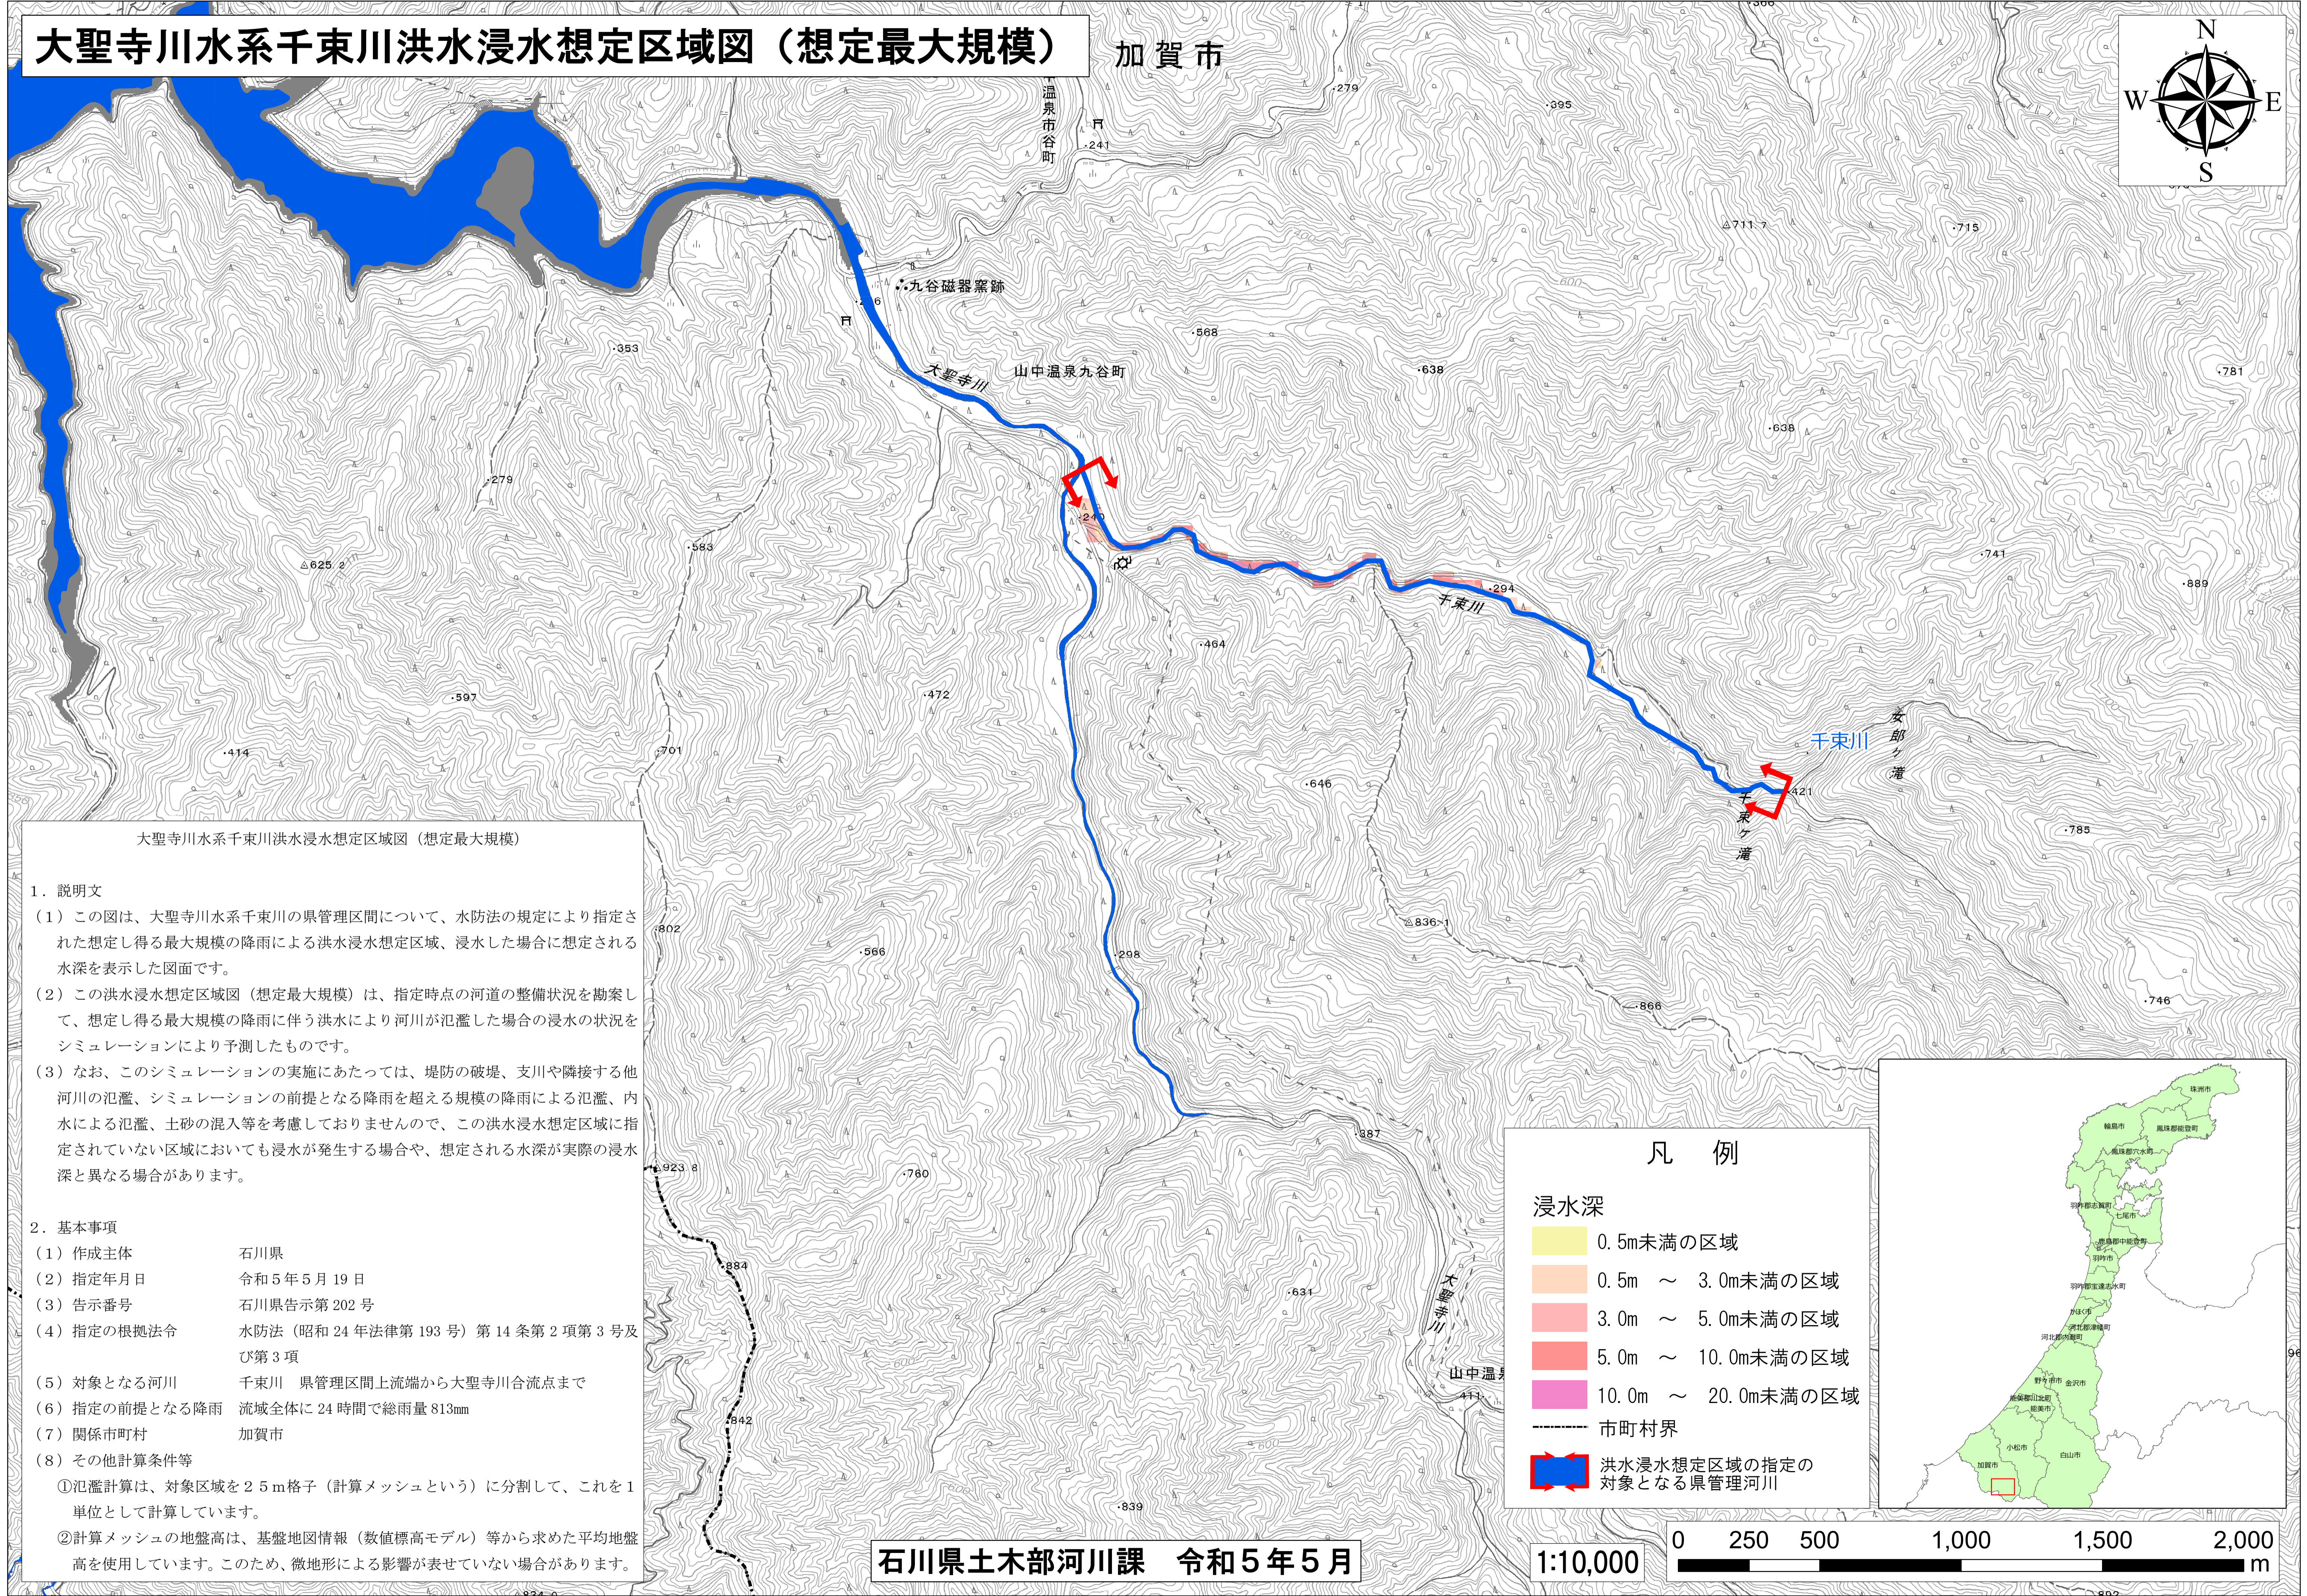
大聖寺川水系千束川洪水浸水想定区域図（想定最大規模）

加賀市

N
W E
S

山中温泉市谷町

九谷磁器窯跡

大聖寺川

山中温泉九谷町

千束川

千束川

女郎ヶ滝

千束ヶ滝

大聖寺川

山中温

大聖寺川水系千束川洪水浸水想定区域図（想定最大規模）

1．説明文

（1）この図は、大聖寺川水系千束川の県管理区間について、水防法の規定により指定された想定し得る最大規模の降雨による洪水浸水想定区域、浸水した場合に想定される水深を表示した図面です。

（2）この洪水浸水想定区域（想定最大規模）は、指定時点の河道の整備状況を勘案して、想定し得る最大規模の降雨に伴う洪水により河川が氾濫した場合の浸水の状況をシミュレーションにより予測したものです。

（3）なお、このシミュレーションの実施にあたっては、堤防の破堤、支川や隣接する他河川の氾濫、シミュレーションの前提となる降雨を超える規模の降雨による氾濫、内水による氾濫、土砂の混入等を考慮しておりませんので、この洪水浸水想定区域に指定されていない区域においても浸水が発生する場合や、想定される水深が実際の浸水深と異なる場合があります。

2．基本事項

| | |
|---|---|
| （1）作成主体 | 石川県 |
| （2）指定年月日 | 令和５年５月 19 日 |
| （3）告示番号 | 石川県告示第 202 号 |
| （4）指定の根拠法令 | 水防法（昭和 24 年法律第 193 号）第 14 条第 2 項第 3 号及び第 3 項 |
| （5）対象となる河川 | 千束川　県管理区間上流端から大聖寺川合流点まで |
| （6）指定の前提となる降雨 | 流域全体に 24 時間で総雨量 813mm |
| （7）関係市町村 | 加賀市 |

（8）その他計算条件等

①氾濫計算は、対象区域を２５ｍ格子（計算メッシュという）に分割して、これを１単位として計算しています。

②計算メッシュの地盤高は、基盤地図情報（数値標高モデル）等から求めた平均地盤高を使用しています。このため、微地形による影響が表せていない場合があります。

凡　例

浸水深

0.5m未満の区域
0.5m　～　3.0m未満の区域
3.0m　～　5.0m未満の区域
5.0m　～　10.0m未満の区域
10.0m　～　20.0m未満の区域
市町村界
洪水浸水想定区域の指定の対象となる県管理河川

石川県土木部河川課　令和５年５月

1:10,000

0　250　500　1,000　1,500　2,000 m